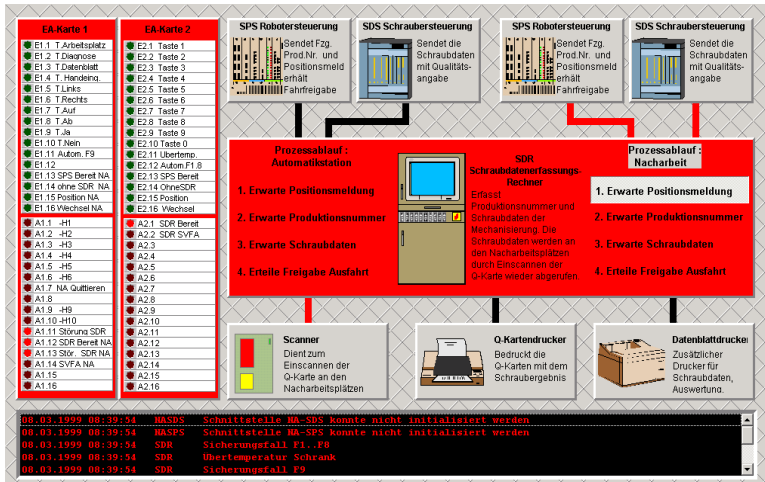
EA-Karte 1
E1.1 T.Arbeitsplatz
E1.2 T.Diagnose
E1.3 T.Datenblatt
E1.4 T. Handeing.
E1.5 T.Links
E1.6 T.Rechts
E1.7 T.Auf
E1.8 T.Ab
E1.9 T.Ja
E1.10 T.Nein
E1.11 Autom. F9
E1.12
E1.13 SPS Bereit NA
E1.14 ohne SDR NA
E1.15 Position NA
E1.16 Wechsel NA
A1.1 -H1
A1.2 -H2
A1.3 -H3
A1.4 -H4
A1.5 -H5
A1.6 -H6
A1.7 NA Quittieren
A1.8
A1.9 -H9
A1.10 -H10
A1.11 Störung SDR
A1.12 SDR Bereit NA
A1.13 Stör. SDR NA
A1.14 SVFA NA
A1.15
A1.16

EA-Karte 2
E2.1 Taste 1
E2.2 Taste 2
E2.3 Taste 3
E2.4 Taste 4
E2.5 Taste 5
E2.6 Taste 6
E2.7 Taste 7
E2.8 Taste 8
E2.9 Taste 9
E2.10 Taste 0
E2.11 Übertemp.
E2.12 Autom.F1.8
E2.13 SPS Bereit
E2.14 OhneSDR
E2.15 Position
E2.16 Wechsel
A2.1 SDR Bereit
A2.2 SDR SVFA
A2.3
A2.4
A2.5
A2.6
A2.7
A2.8
A2.9
A2.10
A2.11
A2.12
A2.13
A2.14
A2.15
A2.16

SPS Robotersteuerung
Sendet Fzg. Prod.Nr. und Positionsmeld erhält Fahrfreigabe

SDS Schraubersteuerung
Sendet die Schraubdaten mit Qualitätsangabe

SPS Robotersteuerung
Sendet Fzg. Prod.Nr. und Positionsmeld erhält Fahrfreigabe

SDS Schraubersteuerung
Sendet die Schraubdaten mit Qualitätsangabe

Prozessablauf : Automatikstation
1. Erwarte Positionsmeldung
2. Erwarte Produktionsnummer
3. Erwarte Schraubdaten
4. Erteile Freigabe Ausfahrt

SDR Schraubdatenerfassungs-Rechner
Erfasst Produktionsnummer und Schraubdaten der Mechanisierung. Die Schraubdaten werden an den Nacharbeitsplätzen durch Einscannen der Q-Karte wieder abgerufen.

Prozessablauf : Nacharbeit
1. Erwarte Positionsmeldung
2. Erwarte Produktionsnummer
3. Erwarte Schraubdaten
4. Erteile Freigabe Ausfahrt

Scanner
Dient zum Einscannen der Q-Karte an den Nacharbeitsplätzen

Q-Kartendrucker
Bedruckt die Q-Karten mit dem Schraubergebnis

Datenblattdrucker
Zusätzlicher Drucker für Schraubdaten, Auswertung.

| | | | |
|---|---|---|---|
| 08.03.1999 | 08:39:54 | NASPS | Schnittstelle NA-SPS konnte nicht initialisiert werden |
| 08.03.1999 | 08:39:54 | NASPS | Schnittstelle NA-SPS konnte nicht initialisiert werden |
| 08.03.1999 | 08:39:54 | SDR | Sicherungsfall F1..F8 |
| 08.03.1999 | 08:39:54 | SDR | Übertemperatur Schrank |
| 08.03.1999 | 08:39:54 | SDR | Sicherungsfall F9 |